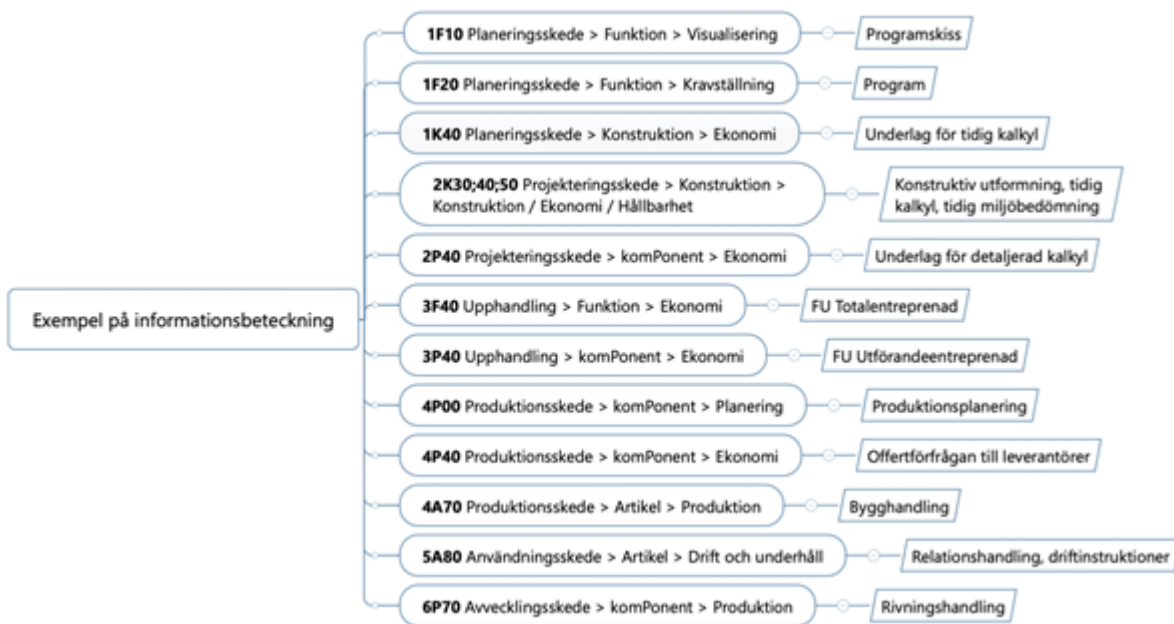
Exempel på informationsbeteckning

**1F10** Planeringsskede > Funktion > Visualisering
Programskiss

**1F20** Planeringsskede > Funktion > Kravställning
Program

**1K40** Planeringsskede > Konstruktion > Ekonomi
Underlag för tidig kalkyl

**2K30;40;50** Projekteringsskede > Konstruktion > Konstruktion / Ekonomi / Hållbarhet
Konstruktiv utformning, tidig kalkyl, tidig miljöbedömning

**2P40** Projekteringsskede > komPonent > Ekonomi
Underlag för detaljerad kalkyl

**3F40** Upphandling > Funktion > Ekonomi
FU Totalentreprenad

**3P40** Upphandling > komPonent > Ekonomi
FU Utförandeentreprenad

**4P00** Produktionsskede > komPonent > Planering
Produktionsplanering

**4P40** Produktionsskede > komPonent > Ekonomi
Offertförfrågan till leverantörer

**4A70** Produktionsskede > Artikel > Produktion
Bygghandling

**5A80** Användningsskede > Artikel > Drift och underhåll
Relationshandling, driftinstruktioner

**6P70** Avvecklingsskede > komPonent > Produktion
Rivningshandling